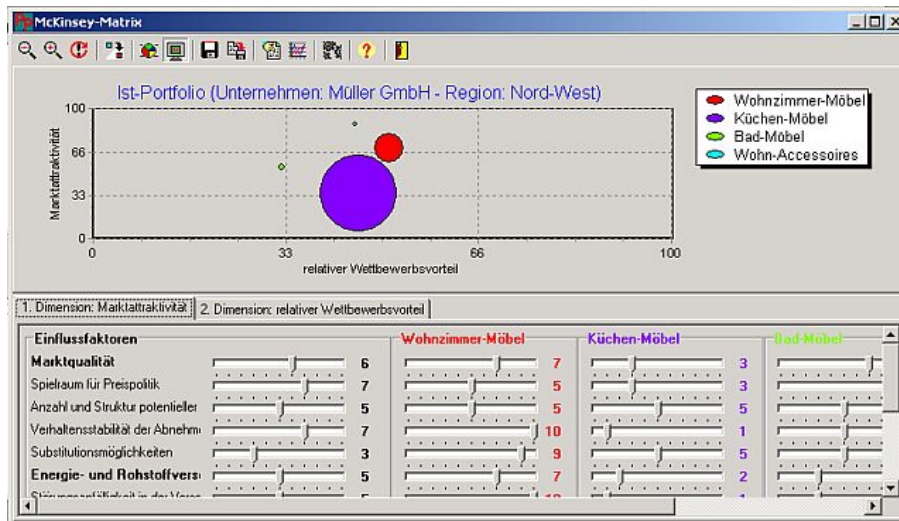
McKinsey-Matrix

Ist-Portfolio (Unternehmen: Müller GmbH - Region: Nord-West)

Marktattraktivität

100
66
33
0

0
33
66
100

relativer Wettbewerbsvorteil

Wohnzimmer-Möbel
Küchen-Möbel
Bad-Möbel
Wohn-Accessoires

1. Dimension: Marktattraktivität
2. Dimension: relativer Wettbewerbsvorteil

| Einflussfaktoren | | Wohnzimmer-Möbel | Küchen-Möbel | Bad-Möbel |
|---|---|---|---|---|
| Marktqualität | 6 | 7 | 3 | |
| Spielraum für Preispolitik | 7 | 5 | 3 | |
| Anzahl und Struktur potentieller | 5 | 5 | 5 | |
| Verhaltensstabilität der Abnehm | 7 | 10 | 1 | |
| Substitutionsmöglichkeiten | 3 | 9 | 5 | |
| Energie- und Rohstoffvers | 5 | 7 | 2 | |
| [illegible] | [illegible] | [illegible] | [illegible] | |